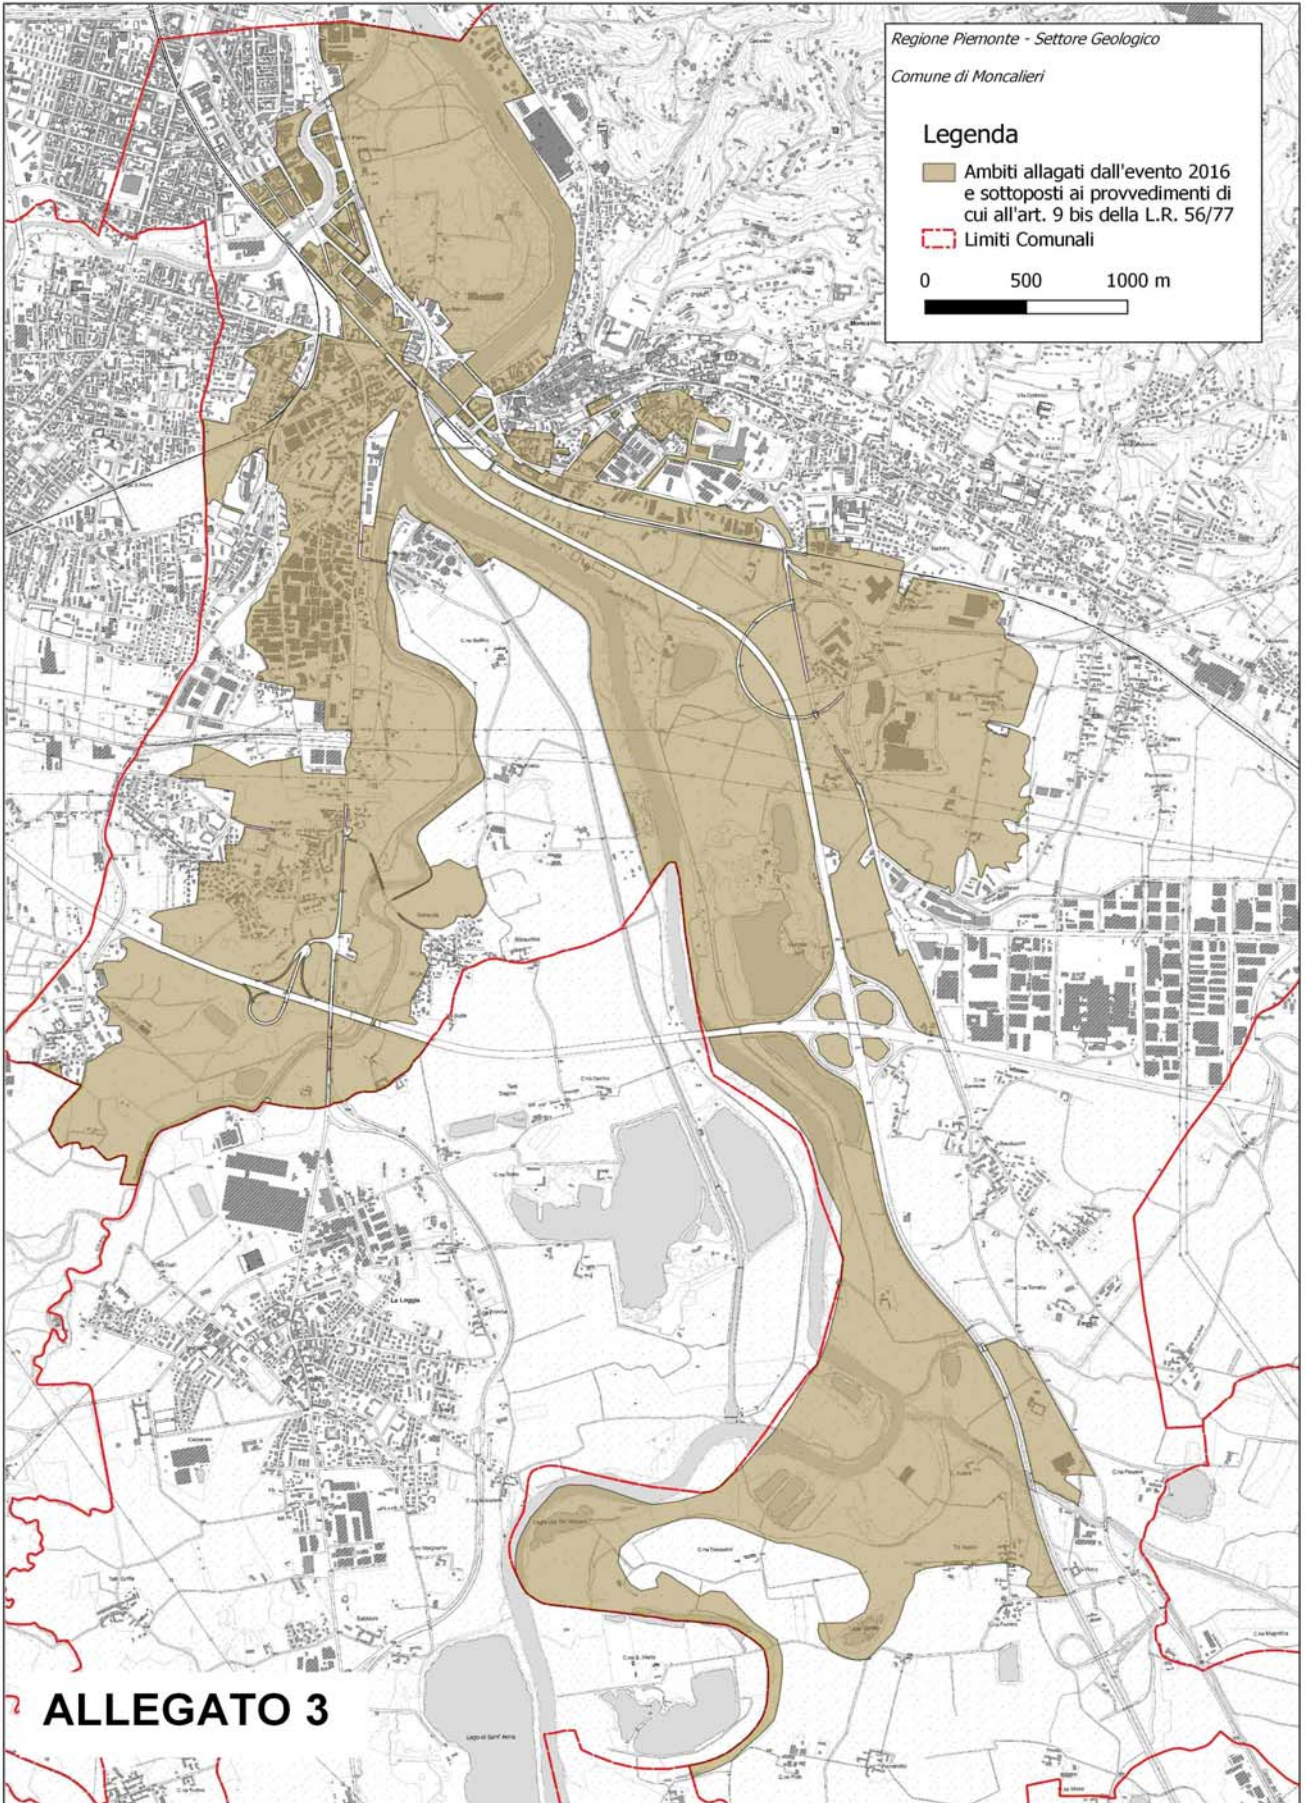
Regione Piemonte - Settore Geologico

Comune di Moncalieri

Legenda

Ambiti allagati dall'evento 2016 e sottoposti ai provvedimenti di cui all'art. 9 bis della L.R. 56/77

Limiti Comunali

0 500 1000 m

ALLEGATO 3